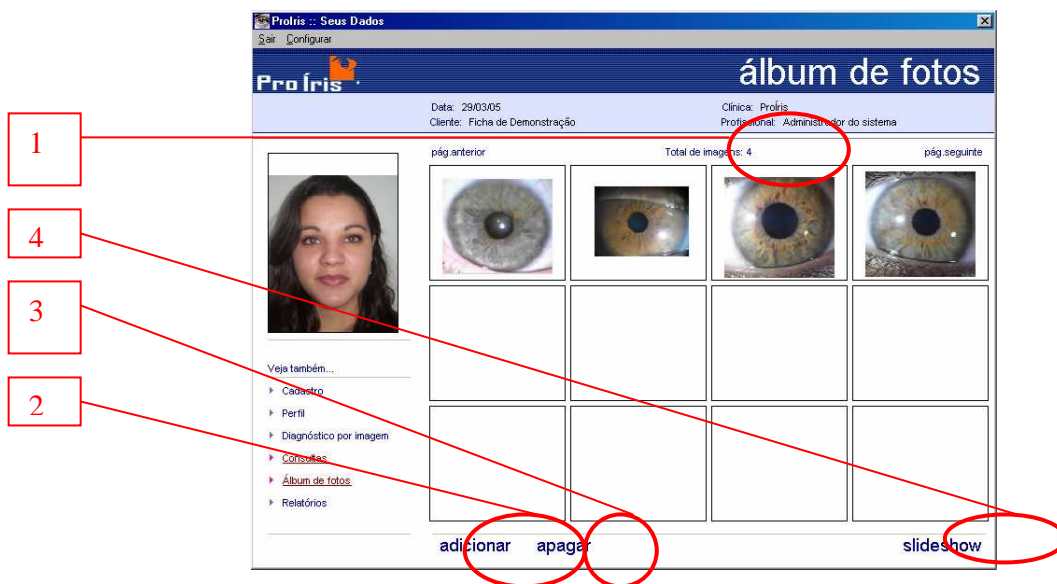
ProIris :: Seus Dados
Sair Configurar

ProÍris
álbum de fotos

Data: 29/03/05
Cliente: Ficha de Demonstração
Clínica: ProIris
Profissional: Administrador do sistema

1
4
3
2

pág.anterior
Total de imagens: 4
pág.seguinte

Veja também...
Cadastro
Perfil
Diagnóstico por imagem
Consultas
Álbum de fotos
Relatórios

adicionar
apagar
slideshow